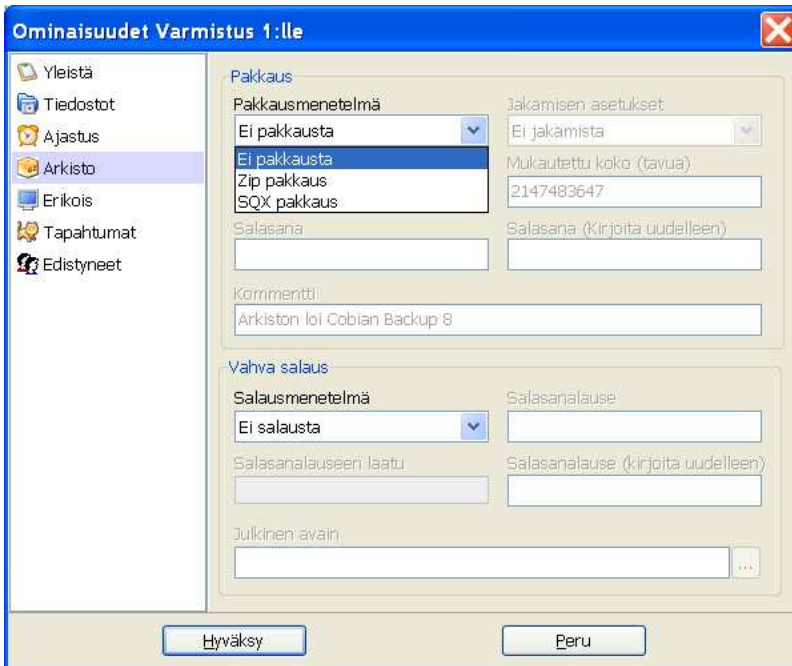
Ominaisuudet Varmistus 1:lle

Yleistä
Tiedostot
Ajastus
Arkisto
Erikois
Tapahtumat
Edistyneet

Pakkaus

Pakkausmenetelmä
Ei pakkausta
Ei pakkausta
Zip pakkaus
SQX pakkaus

Jakamisen asetukset
Ei jakamista

Mukautettu koko (tavua)
2147483647

Salasana

Salasana (Kirjoita uudelleen)

Kommentti
Arkiston loi Cobian Backup 8

Vahva salaus

Salausmenetelmä
Ei salausta

Salasanalause

Salasanalauseen laatu

Salasanalause (kirjoita uudelleen)

Julkinen avain

...

Hyväksy

Peru